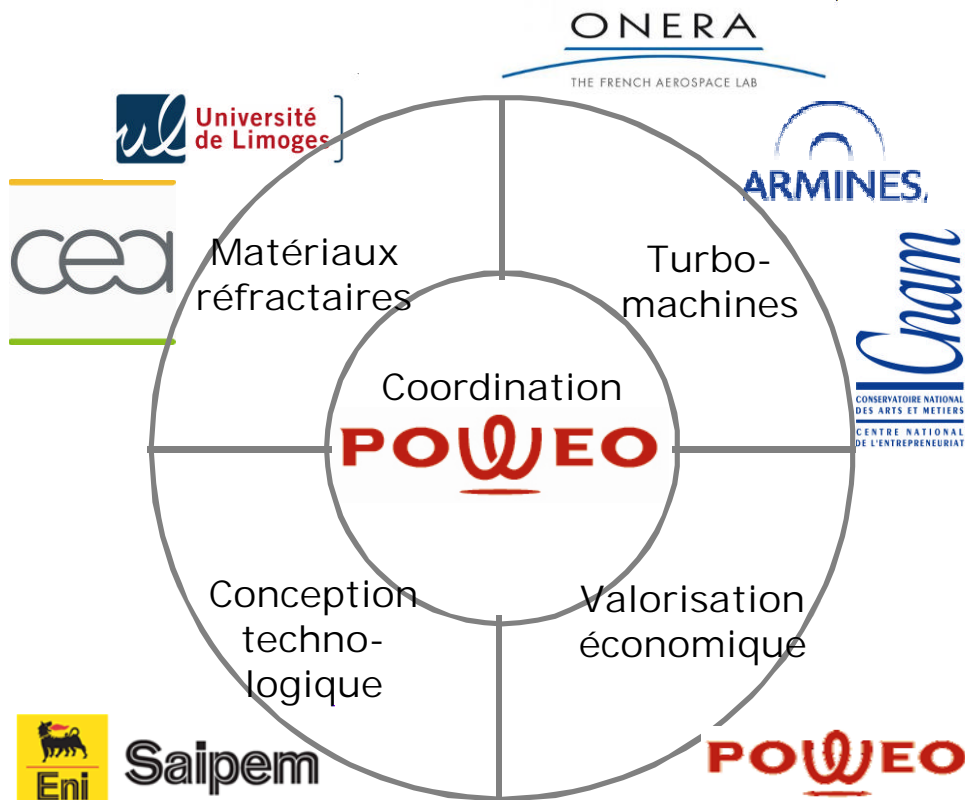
ONERA
THE FRENCH AEROSPACE LAB

ul Université de Limoges

ARMINES

cea

Matériaux réfractaires

Turbo-machines

Cnam
CONSERVATOIRE NATIONAL DES ARTS ET METIERS
CENTRE NATIONAL DE L'ENTREPRENEURIAT

Coordination
POWEO

Conception techno-logique

Valorisation économique

Eni

Saipem

POWEO